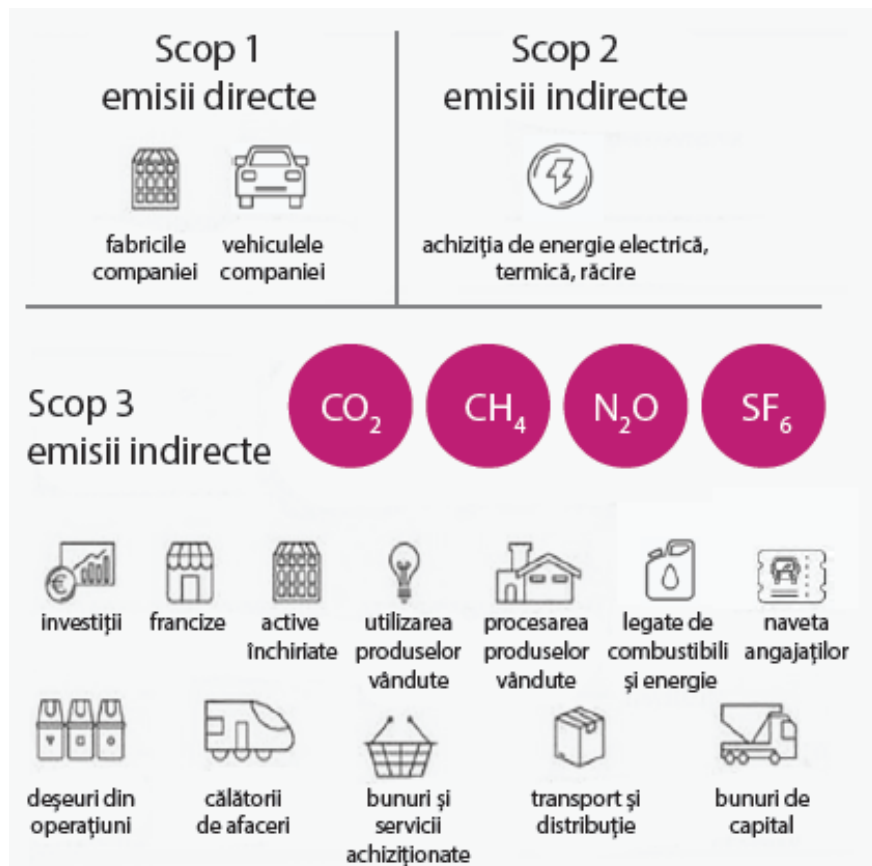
Scop 1
emisii directe

fabricile companiei

vehiculele companiei

Scop 2
emisii indirecte

achiziția de energie electrică, termică, răcire

Scop 3
emisii indirecte

$CO_2$

$CH_4$

$N_2O$

$SF_6$

investiții

francize

active închiriate

utilizarea produselor vândute

procesarea produselor vândute

legate de combustibili și energie

naveta angajaților

deșeuri din operațiuni

călătorii de afaceri

bunuri și servicii achiziționate

transport și distribuție

bunuri de capital